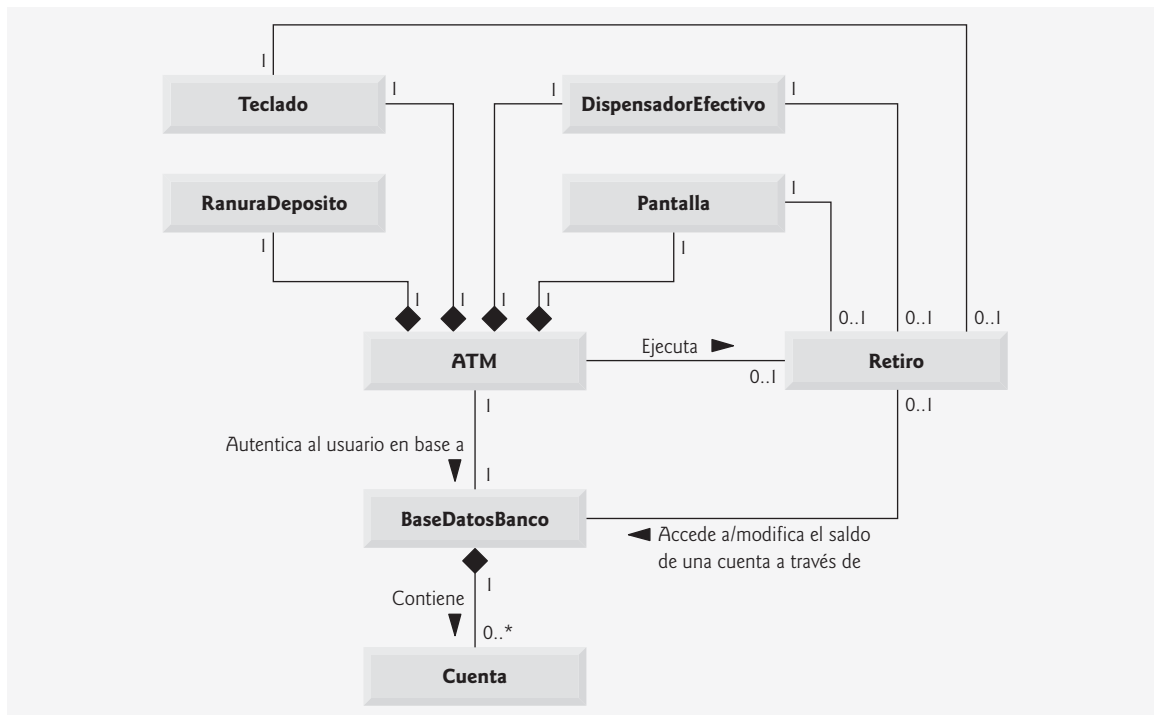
1

Teclado

1

1

DispensadorEfectivo

1

RanuraDeposito

Pantalla

1

1

1

1

1

1

1

0..1

0..1

0..1

ATM

Ejecuta

0..1

Retiro

1

0..1

Autentica al usuario en base a

1

BaseDatosBanco

Accede a/modifica el saldo de una cuenta a través de

1

Contiene

0..*

Cuenta